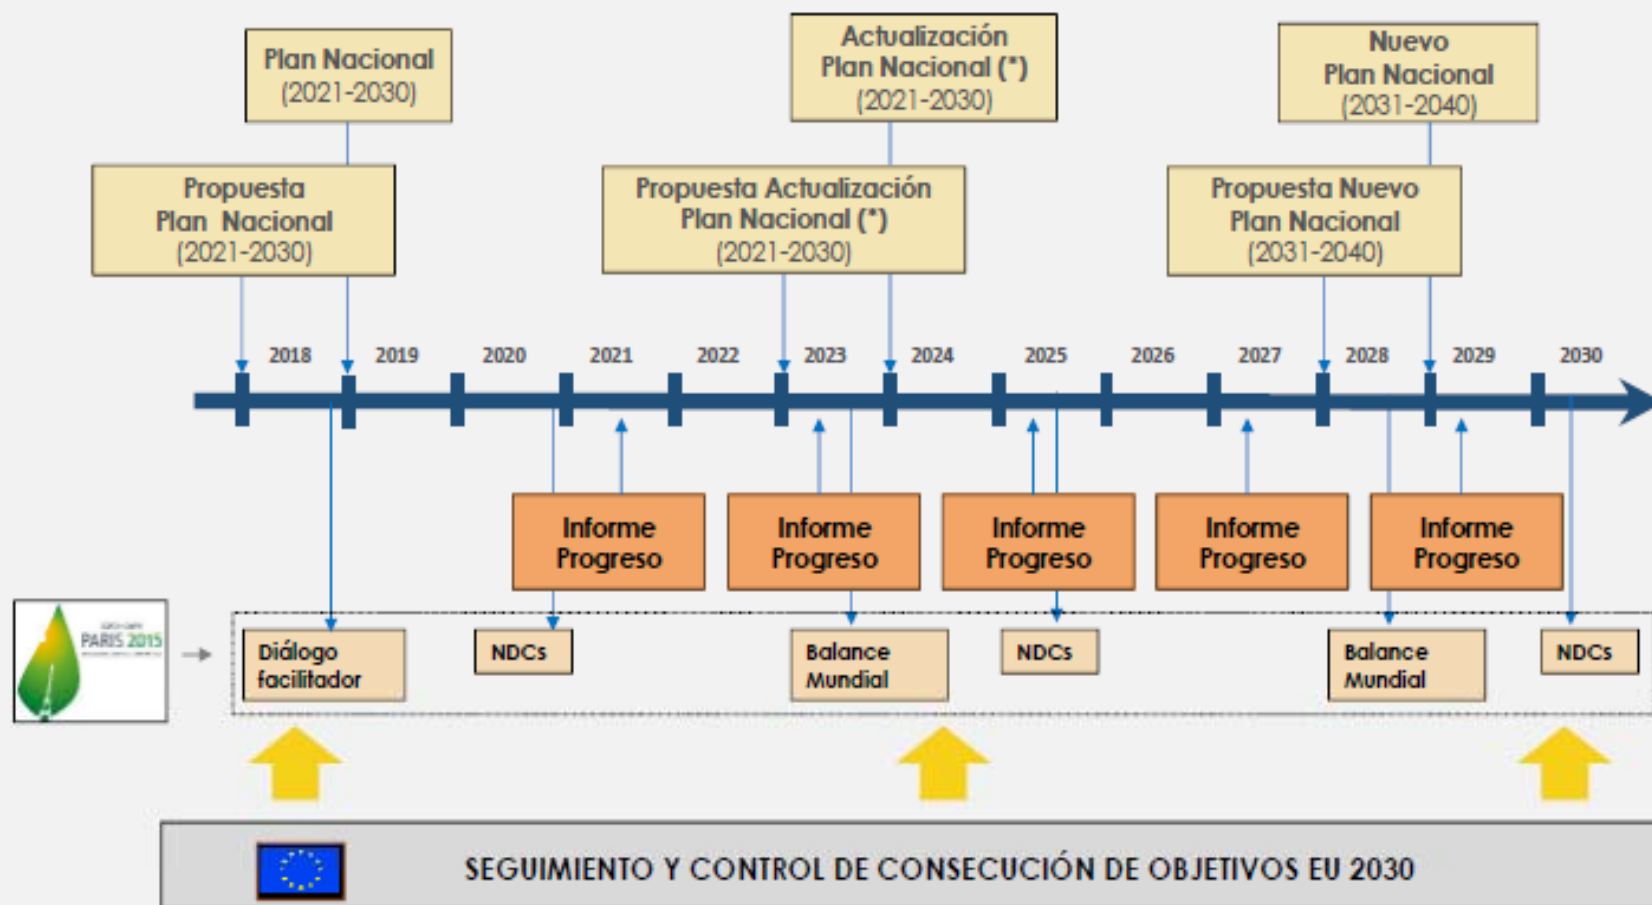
Plan Nacional
(2021-2030)

Actualización
Plan Nacional (*)
(2021-2030)

Nuevo
Plan Nacional
(2031-2040)

Propuesta
Plan Nacional
(2021-2030)

Propuesta Actualización
Plan Nacional (*)
(2021-2030)

Propuesta Nuevo
Plan Nacional
(2031-2040)

2018 2019 2020 2021 2022 2023 2024 2025 2026 2027 2028 2029 2030

Informe Progreso

Informe Progreso

Informe Progreso

Informe Progreso

Informe Progreso

PARIS 2015

Diálogo facilitador

NDCs

Balance Mundial

NDCs

Balance Mundial

NDCs

SEGUIMIENTO Y CONTROL DE CONSECUCIÓN DE OBJETIVOS EU 2030